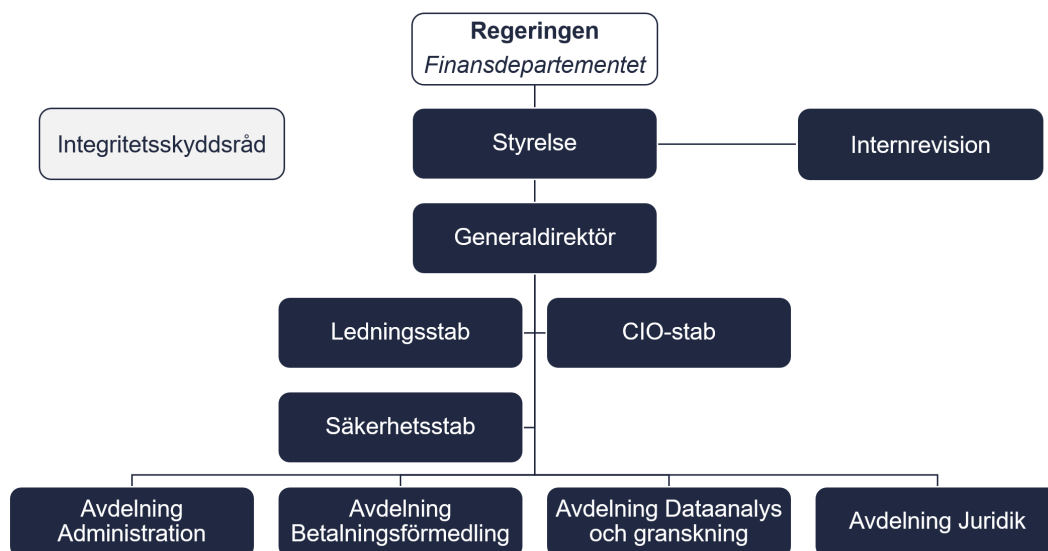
Regeringen
Finansdepartementet

Integritetsskyddsråd

Styrelse

Internrevision

Generaldirektör

Ledningsstab

CIO-stab

Säkerhetsstab

Avdelning Administration

Avdelning Betalningsförmedling

Avdelning Dataanalys och granskning

Avdelning Juridik